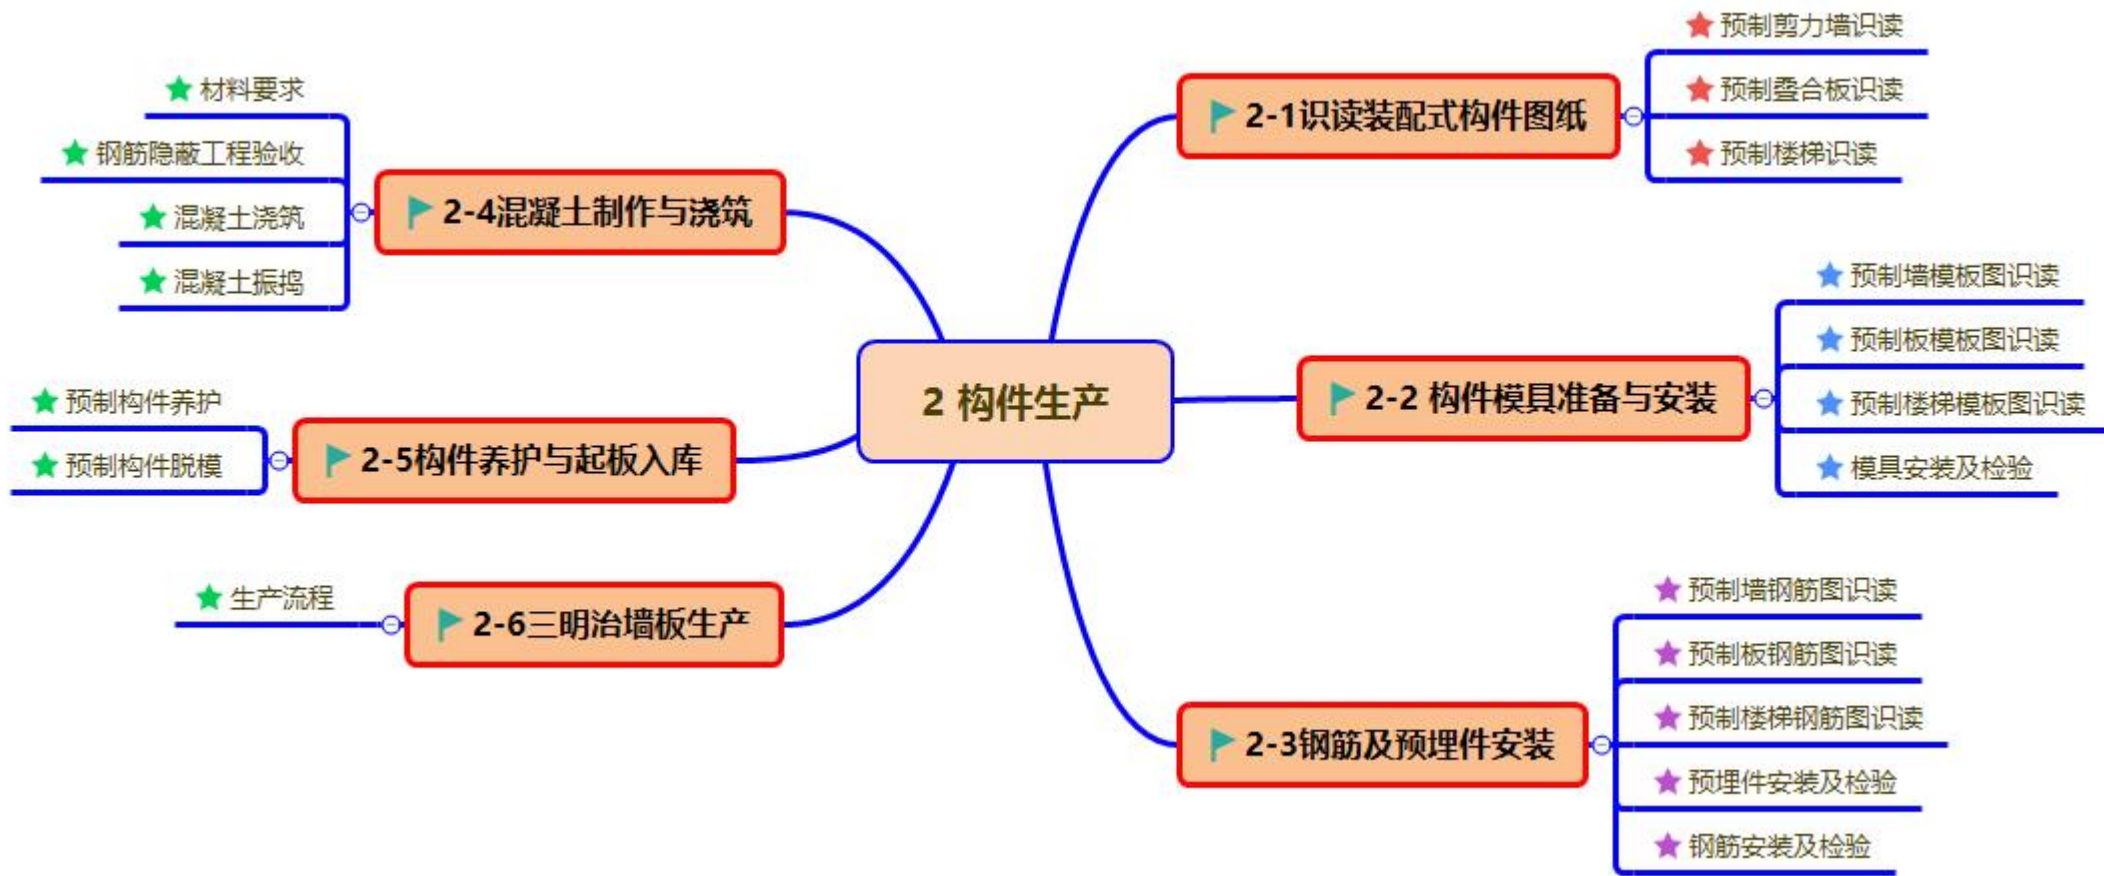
2 构件生产

2-1识读装配式构件图纸
预制剪力墙识读
预制叠合板识读
预制楼梯识读

2-2 构件模具准备与安装
预制墙模板图识读
预制板模板图识读
预制楼梯模板图识读
模具安装及检验

2-3钢筋及预埋件安装
预制墙钢筋图识读
预制板钢筋图识读
预制楼梯钢筋图识读
预埋件安装及检验
钢筋安装及检验

2-4混凝土制作与浇筑
材料要求
钢筋隐蔽工程验收
混凝土浇筑
混凝土振捣

2-5构件养护与起板入库
预制构件养护
预制构件脱模

2-6三明治墙板生产
生产流程